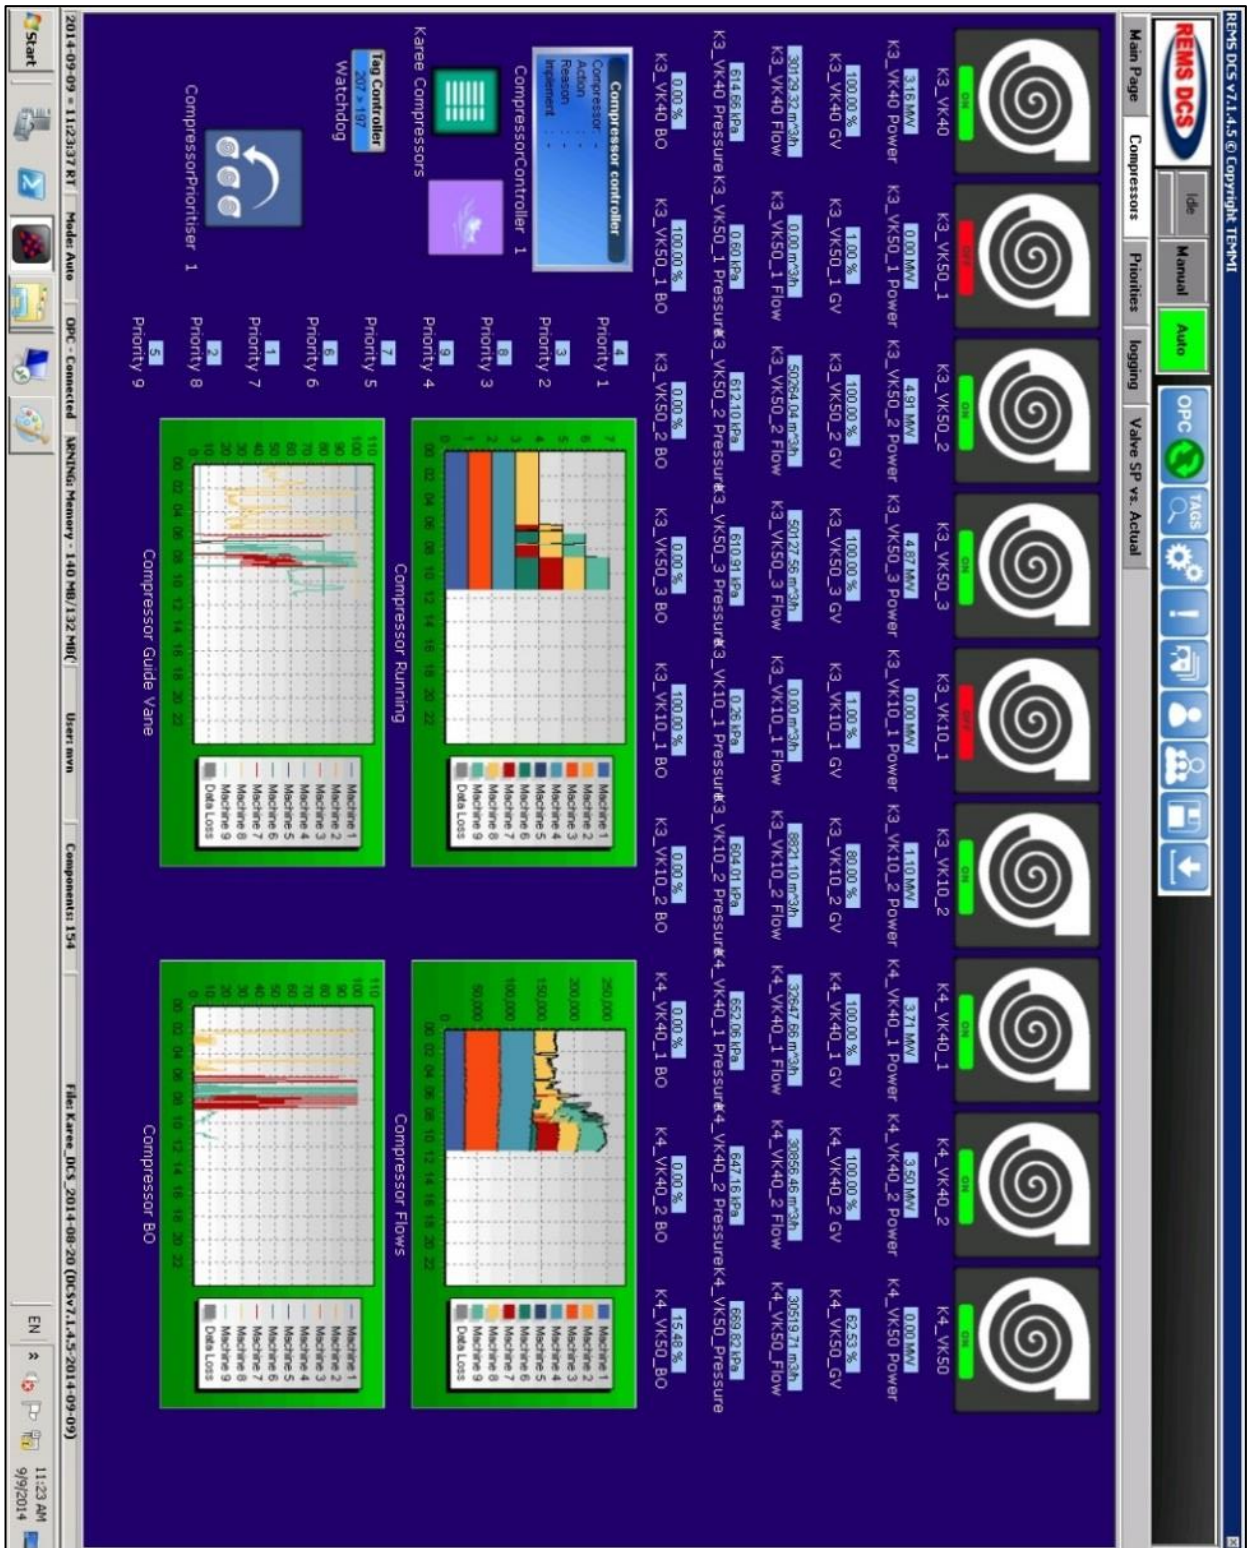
REMS DCS v7.1.4.5 © Copyright TEMM

REMS DCS

Idle
Manual
Auto

OPC
TAGS

Main Page
Compressors
Priorities
logging
Valve SP vs. Actual

K3_VK40
ON
3.16 MW
K3_VK40 Power
100.00 %
K3_VK40 GV
30129.32 m^3h
K3_VK40 Flow
614.66 kPa
K3_VK40 Pressure
0.00 %
K3_VK40 BO

K3_VK50_1
OFF
0.00 MW
K3_VK50_1 Power
1.00 %
K3_VK50_1 GV
0.00 m^3h
K3_VK50_1 Flow
0.60 kPa
K3_VK50_1 Pressure
100.00 %
K3_VK50_1 BO

K3_VK50_2
ON
4.91 MW
K3_VK50_2 Power
100.00 %
K3_VK50_2 GV
50264.04 m^3h
K3_VK50_2 Flow
612.10 kPa
K3_VK50_2 Pressure
0.00 %
K3_VK50_2 BO

K3_VK50_3
ON
4.87 MW
K3_VK50_3 Power
100.00 %
K3_VK50_3 GV
50127.56 m^3h
K3_VK50_3 Flow
610.91 kPa
K3_VK50_3 Pressure
0.00 %
K3_VK50_3 BO

K3_VK10_1
OFF
0.00 MW
K3_VK10_1 Power
1.00 %
K3_VK10_1 GV
0.00 m^3h
K3_VK10_1 Flow
0.26 kPa
K3_VK10_1 Pressure
100.00 %
K3_VK10_1 BO

K3_VK10_2
ON
1.10 MW
K3_VK10_2 Power
80.00 %
K3_VK10_2 GV
8821.10 m^3h
K3_VK10_2 Flow
604.01 kPa
K3_VK10_2 Pressure
0.00 %
K3_VK10_2 BO

K4_VK40_1
ON
3.71 MW
K4_VK40_1 Power
100.00 %
K4_VK40_1 GV
32647.66 m^3h
K4_VK40_1 Flow
652.06 kPa
K4_VK40_1 Pressure
0.00 %
K4_VK40_1 BO

K4_VK40_2
ON
3.50 MW
K4_VK40_2 Power
100.00 %
K4_VK40_2 GV
30856.46 m^3h
K4_VK40_2 Flow
647.16 kPa
K4_VK40_2 Pressure
0.00 %
K4_VK40_2 BO

K4_VK50
ON
0.00 MW
K4_VK50 Power
62.53 %
K4_VK50_GV
30519.71 m^3h
K4_VK50_Flow
669.82 kPa
K4_VK50_Pressure
15.48 %
K4_VK50_BO

Compressor controller
Compressor :
Action :
Reason :
Implement :
CompressorController 1

Karee Compressors

Tag Controller
207 + 197
Watchdog

CompressorPrioritiser 1

4 Priority 1
3 Priority 2
8 Priority 3
9 Priority 4
7 Priority 5
6 Priority 6
1 Priority 7
2 Priority 8
5 Priority 9

Compressor Running
Compressor Guide Vane
Compressor Flows
Compressor BO

Machine 1
Machine 2
Machine 3
Machine 4
Machine 5
Machine 6
Machine 7
Machine 8
Machine 9
Data Loss

2014-09-09 = 11:23:37 RT | Mode: Auto | OPC - Connected | ARNING: Memory - 140 MB/132 MB( | User: mvn | Components: 154 | File: Karee_DCS_2014-08-20 (DCS v7.1.4.5-2014-09-09)

Start
EN
11:23 AM
9/9/2014